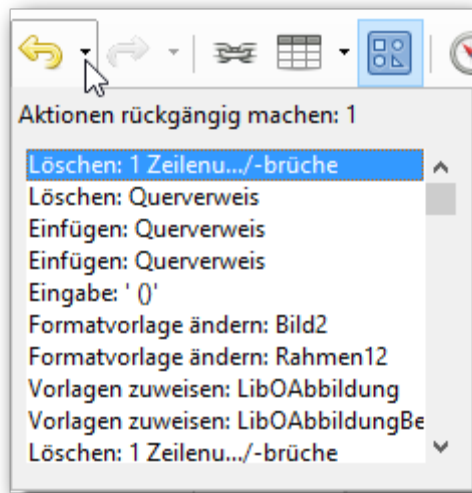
Aktionen rückgängig machen: 1

Löschen: 1 Zeilenu.../-brüche
Löschen: Querverweis
Einfügen: Querverweis
Einfügen: Querverweis
Eingabe: ' ()'
Formatvorlage ändern: Bild2
Formatvorlage ändern: Rahmen12
Vorlagen zuweisen: LibOAbbildung
Vorlagen zuweisen: LibOAbbildungBe
Löschen: 1 Zeilenu.../-brüche